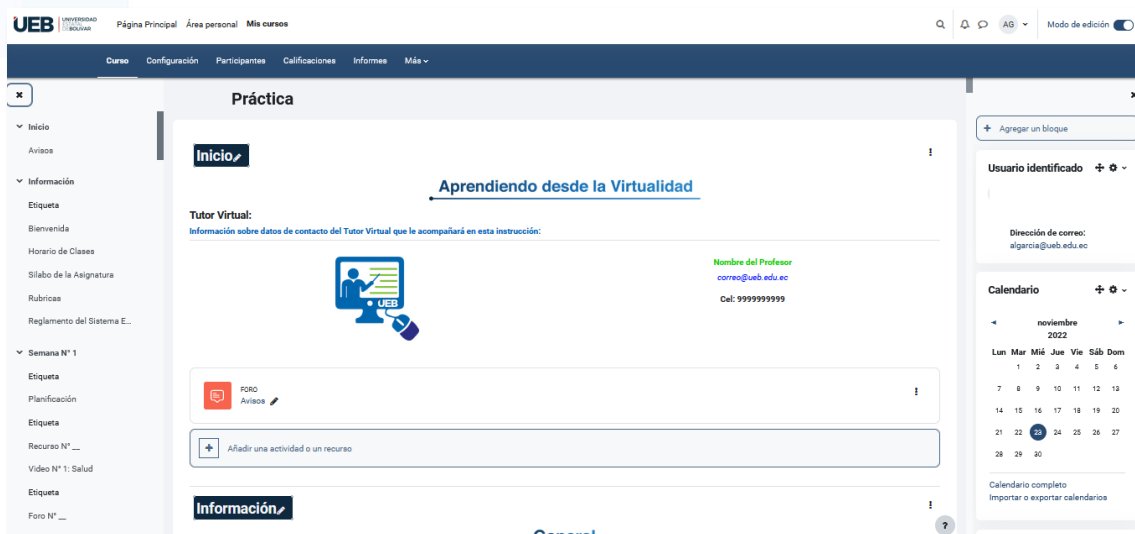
UEB UNIVERSIDAD ESTATAL DE BOLÍVAR Página Principal Área personal Mis cursos

AG Modo de edición

Curso Configuración Participantes Calificaciones Informes Más

Práctica

Inicio
Avisos
Información
Etiqueta
Bienvenida
Horario de Clases
Sílabo de la Asignatura
Rubricas
Reglamento del Sistema E...
Semana N° 1
Etiqueta
Planificación
Etiqueta
Recurso N° __
Video N° 1: Salud
Etiqueta
Foro N° __

Inicio

Aprendiendo desde la Virtualidad

Tutor Virtual:
Información sobre datos de contacto del Tutor Virtual que le acompañará en esta instrucción:

UEB

Nombre del Profesor
correo@ueb.edu.ec
Cel: 9999999999

FORO
Avisos

Añadir una actividad o un recurso

Información

General

Agregar un bloque

Usuario identificado

Dirección de correo:
algarcia@ueb.edu.ec

Calendario

noviembre 2022

| Lun | Mar | Mié | Jue | Vie | Sáb | Dom |
|---|---|---|---|---|---|---|
| | 1 | 2 | 3 | 4 | 5 | 6 |
| 7 | 8 | 9 | 10 | 11 | 12 | 13 |
| 14 | 15 | 16 | 17 | 18 | 19 | 20 |
| 21 | 22 | 23 | 24 | 25 | 26 | 27 |
| 28 | 29 | 30 | | | | |

Calendario completo
Importar o exportar calendarios

?